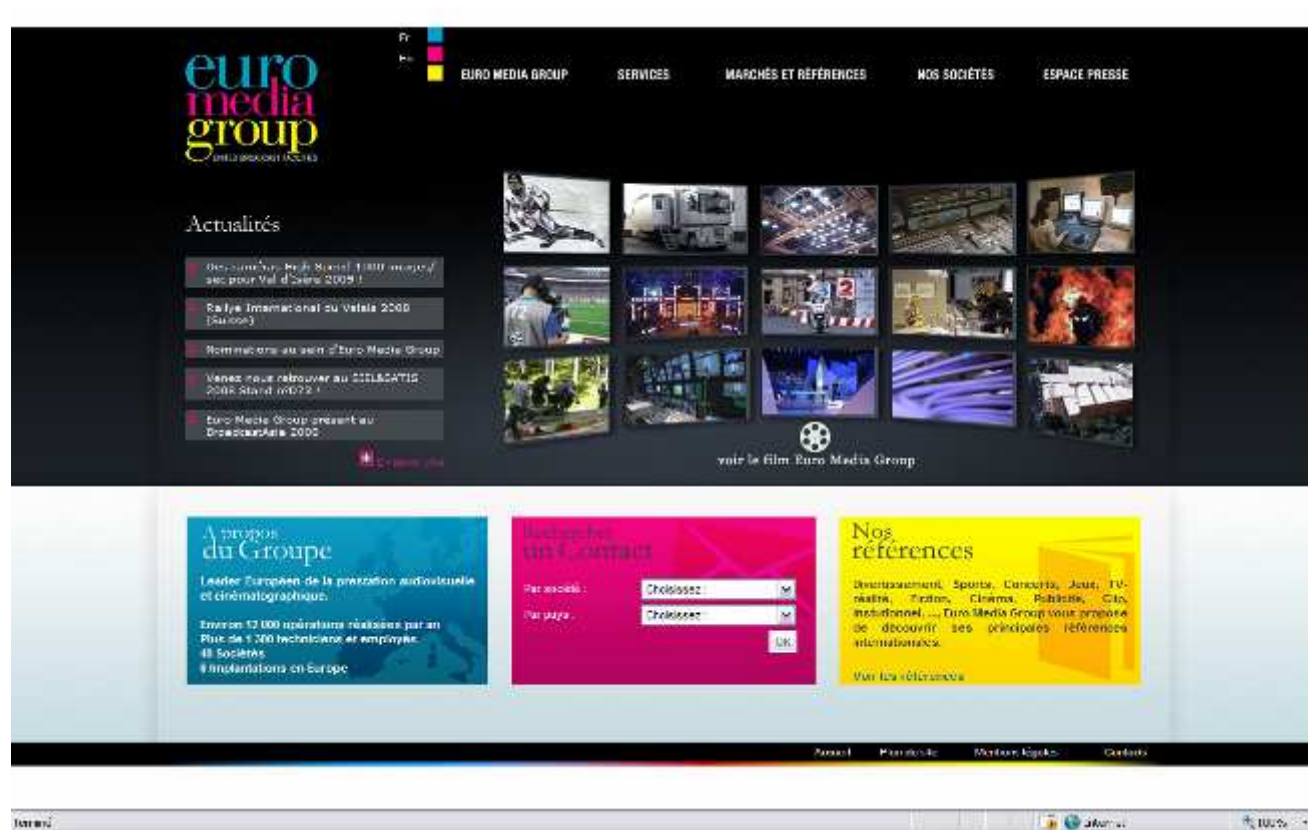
Fr
En

euro media group

EURO MEDIA GROUP
SERVICES
MARCHÉS ET RÉFÉRENCES
NOS SOCIÉTÉS
ESPACE PRESSE

Actualités

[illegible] High Speed 1 000 images/sec pour Val d'Isère 2009 !

Rallye International du Valais 2008 (Suisse)

Nominations au sein d'Euro Media Group

Venez nous retrouver au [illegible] 2008 Stand n°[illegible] !

Euro Media Group present au BroadcastAsia 2008

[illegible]

voir le film Euro Media Group

A propos du Groupe

Leader Européen de la prestation audiovisuelle et cinématographique.

Environ 12 000 opérations réalisées par an
Plus de 1 300 techniciens et employés.
48 Sociétés
8 implantations en Europe

Rechercher un Contact

Par société :
Choisissez
Par pays :
Choisissez
OK

Nos références

Divertissement, Sports, Concerts, Jeux, TV-réalité, Fiction, Cinéma, Publicité, Clip, Institutionnel, ... Euro Media Group vous propose de découvrir ses principales références internationales.

Voir les références

Accueil
Plan du site
Mentions légales
Contacts

Terminé
Internet
100%